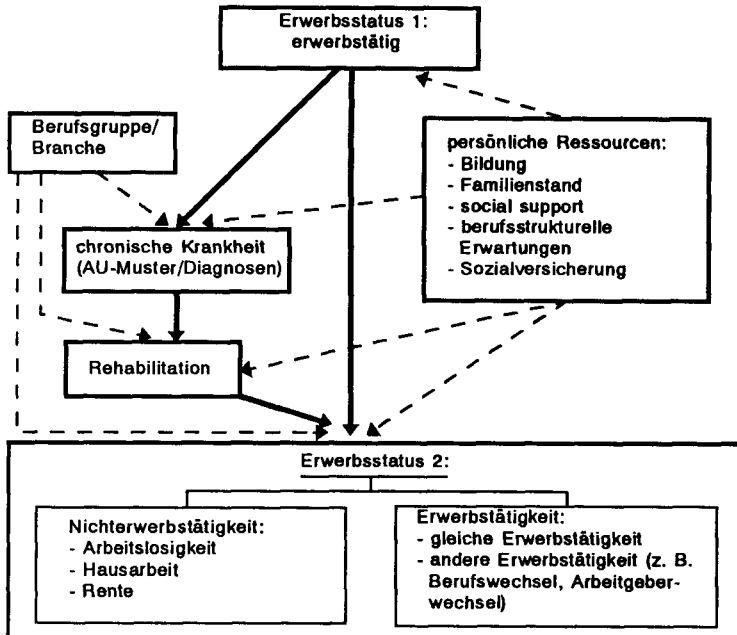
Erwerbsstatus 1: erwerbstätig

Berufsgruppe/ Branche

persönliche Ressourcen:
- Bildung
- Familienstand
- social support
- berufsstrukturelle Erwartungen
- Sozialversicherung

chronische Krankheit (AU-Muster/Diagnosen)

Rehabilitation

Erwerbsstatus 2:

Nichterwerbstätigkeit:
- Arbeitslosigkeit
- Hausarbeit
- Rente

Erwerbstätigkeit:
- gleiche Erwerbstätigkeit
- andere Erwerbstätigkeit (z. B. Berufswechsel, Arbeitgeberwechsel)